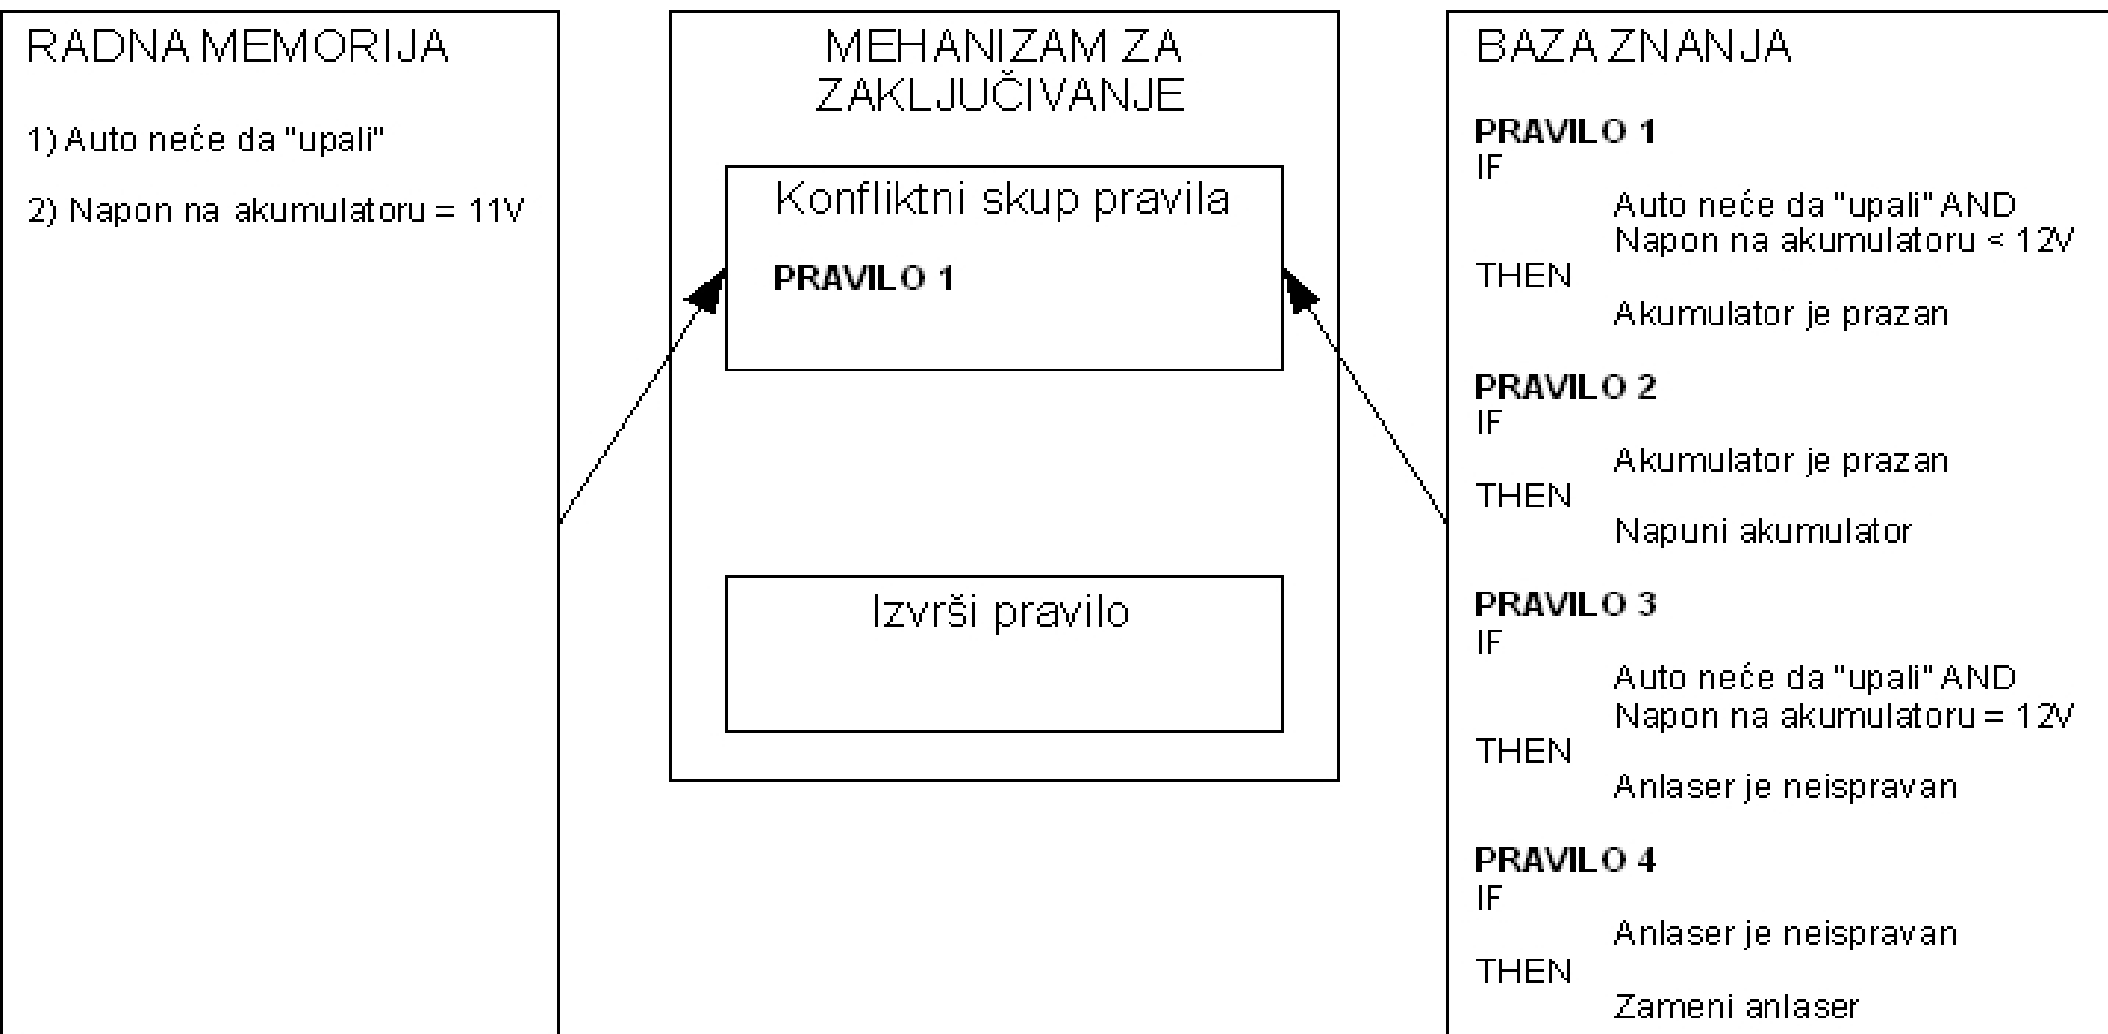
RADNA MEMORIJA

1) Auto neće da "upali"

2) Napon na akumulatoru = 11V

MEHANIZAM ZA ZAKLJUČIVANJE

Konfliktni skup pravila

**PRAVILO 1**

Izvrši pravilo

BAZA ZNANJA

**PRAVILO 1**
IF
Auto neće da "upali" AND
Napon na akumulatoru < 12V
THEN
Akumulator je prazan

**PRAVILO 2**
IF
Akumulator je prazan
THEN
Napuni akumulator

**PRAVILO 3**
IF
Auto neće da "upali" AND
Napon na akumulatoru = 12V
THEN
Anlaser je neispravan

**PRAVILO 4**
IF
Anlaser je neispravan
THEN
Zameni anlaser